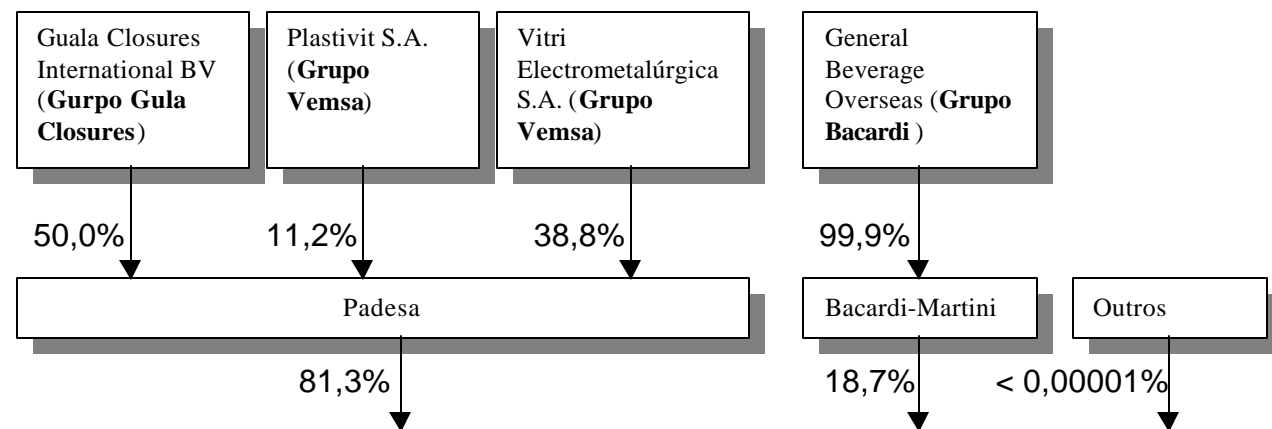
Guala Closures International BV (**Gurpo Gula Closures**)

Plastivit S.A. (**Grupo Vemsa**)

Vitri Electrometalúrgica S.A. (**Grupo Vemsa**)

General Beverage Overseas (**Grupo Bacardi** )

50,0%

11,2%

38,8%

99,9%

Padesa

Bacardi-Martini

Outros

81,3%

18,7%

< 0,00001%